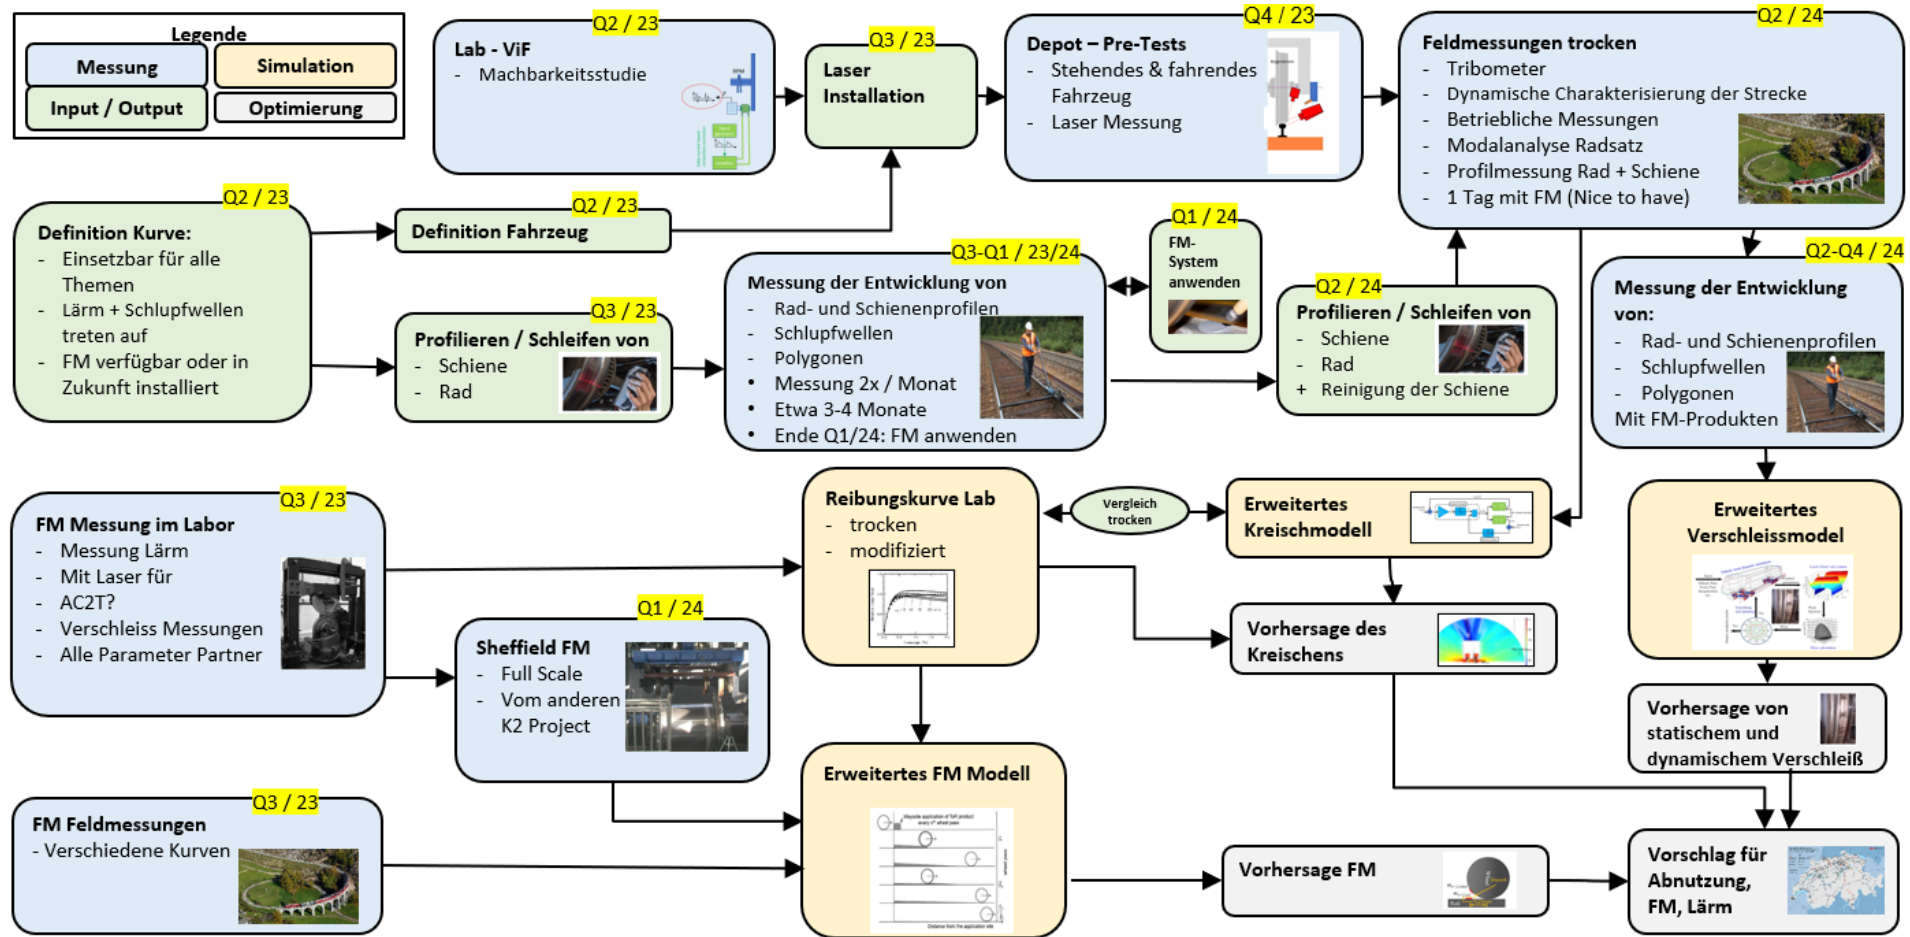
Legende
Messung
Simulation
Input / Output
Optimierung

Q2 / 23
Lab - ViF
- Machbarkeitsstudie

Q3 / 23
Laser Installation

Q4 / 23
Depot – Pre-Tests
- Stehendes & fahrendes Fahrzeug
- Laser Messung

Q2 / 24
Feldmessungen trocken
- Tribometer
- Dynamische Charakterisierung der Strecke
- Betriebliche Messungen
- Modalanalyse Radsatz
- Profilmessung Rad + Schiene
- 1 Tag mit FM (Nice to have)

Q2 / 23
Definition Kurve:
- Einsetzbar für alle Themen
- Lärm + Schlupfwellen treten auf
- FM verfügbar oder in Zukunft installiert

Q2 / 23
Definition Fahrzeug

Q1 / 24
FM-System anwenden

Q3-Q1 / 23/24
Messung der Entwicklung von
- Rad- und Schienenprofilen
- Schlupfwellen
- Polygonen
• Messung 2x / Monat
• Etwa 3-4 Monate
• Ende Q1/24: FM anwenden

Q3 / 23
Profilieren / Schleifen von
- Schiene
- Rad

Q2 / 24
Profilieren / Schleifen von
- Schiene
- Rad
+ Reinigung der Schiene

Q2-Q4 / 24
Messung der Entwicklung von:
- Rad- und Schienenprofilen
- Schlupfwellen
- Polygonen
Mit FM-Produkten

Q3 / 23
FM Messung im Labor
- Messung Lärm
- Mit Laser für
- AC2T?
- Verschleiss Messungen
- Alle Parameter Partner

Reibungskurve Lab
- trocken
- modifiziert

Vergleich trocken

Erweitertes Kreischmodell

Erweitertes Verschleissmodel

Q1 / 24
Sheffield FM
- Full Scale
- Vom anderen K2 Project

Vorhersage des Kreischens

Vorhersage von statischem und dynamischem Verschleiß

Q3 / 23
FM Feldmessungen
- Verschiedene Kurven

Erweitertes FM Modell

Vorhersage FM

Vorschlag für Abnutzung, FM, Lärm